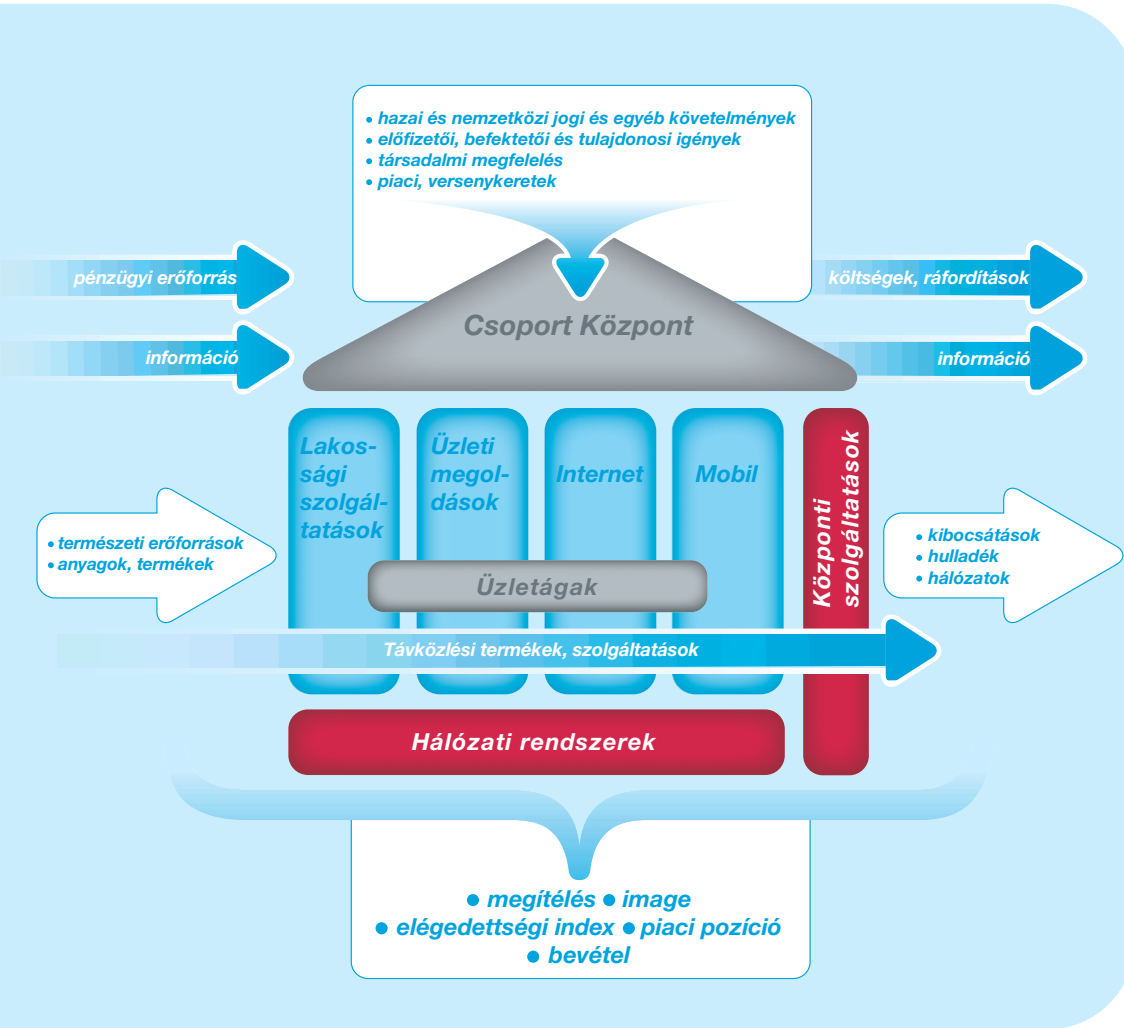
• hazai és nemzetközi jogi és egyéb követelmények
• előfizetői, befektetői és tulajdonosi igények
• társadalmi megfelelés
• piaci, versenykeretek

pénzügyi erőforrás

információ

költségek, ráfordítások

információ

Csoport Központ

Lakossági szolgáltatások

Üzleti megoldások

Internet

Mobil

Központi szolgáltatások

• természeti erőforrások
• anyagok, termékek

Üzletágak

• kibocsátások
• hulladék
• hálózatok

Távközlési termékek, szolgáltatások

Hálózati rendszerek

• megítélés • image
• elégedettségi index • piaci pozíció
• bevétel